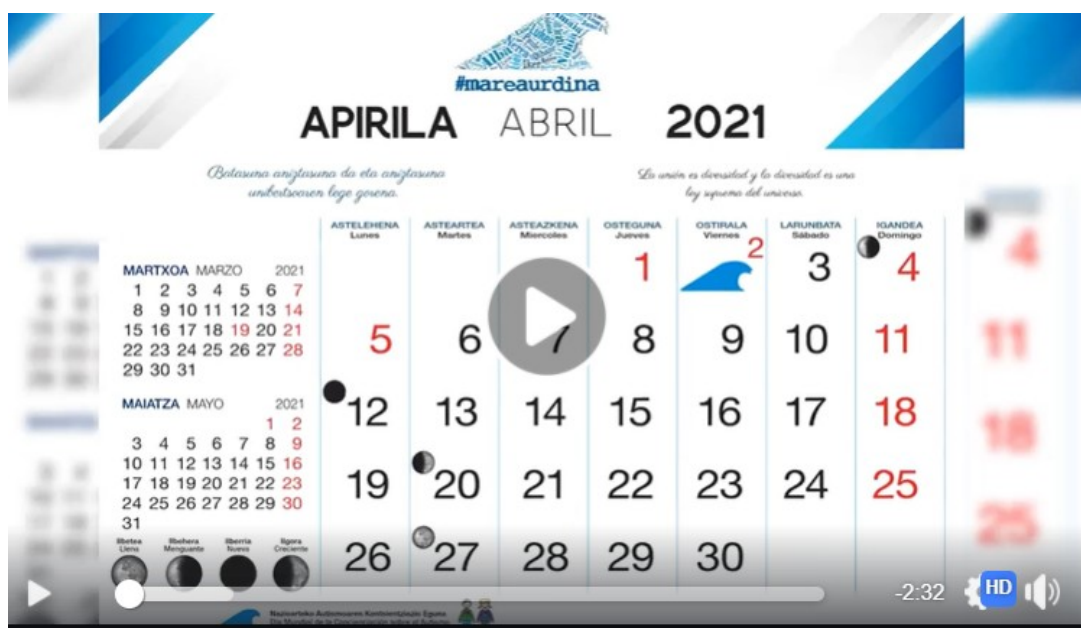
#mareaurdina

APIRILA ABRIL 2021

Batasuna aniztasuna da eta aniztasuna unibertsoaren lege gorena.

La unión es diversidad y la diversidad es una ley suprema del universo.

MARTXOA MARZO 2021
1 2 3 4 5 6 7
8 9 10 11 12 13 14
15 16 17 18 19 20 21
22 23 24 25 26 27 28
29 30 31

MAIATZA MAYO 2021
1 2
3 4 5 6 7 8 9
10 11 12 13 14 15 16
17 18 19 20 21 22 23
24 25 26 27 28 29 30
31

Ilbetea Llena
Ilbehera Menguante
Ilberria Nueva
Ilgora Creciente

| ASTELEHENA Lunes | ASTEARTEA Martes | ASTEAZKENA Miercoles | OSTEGUNA Jueves | OSTIRALA Viernes | LARUNBATA Sábado | IGANDEA Domingo |
|---|---|---|---|---|---|---|
| | | | 1 | 2 | 3 | 4 |
| 5 | 6 | 7 | 8 | 9 | 10 | 11 |
| 12 | 13 | 14 | 15 | 16 | 17 | 18 |
| 19 | 20 | 21 | 22 | 23 | 24 | 25 |
| 26 | 27 | 28 | 29 | 30 | | |

Nazioarteko Autismoaren Kontzientziazio Eguna
Día Mundial de la Concienciación sobre el Autismo

-2:32
HD